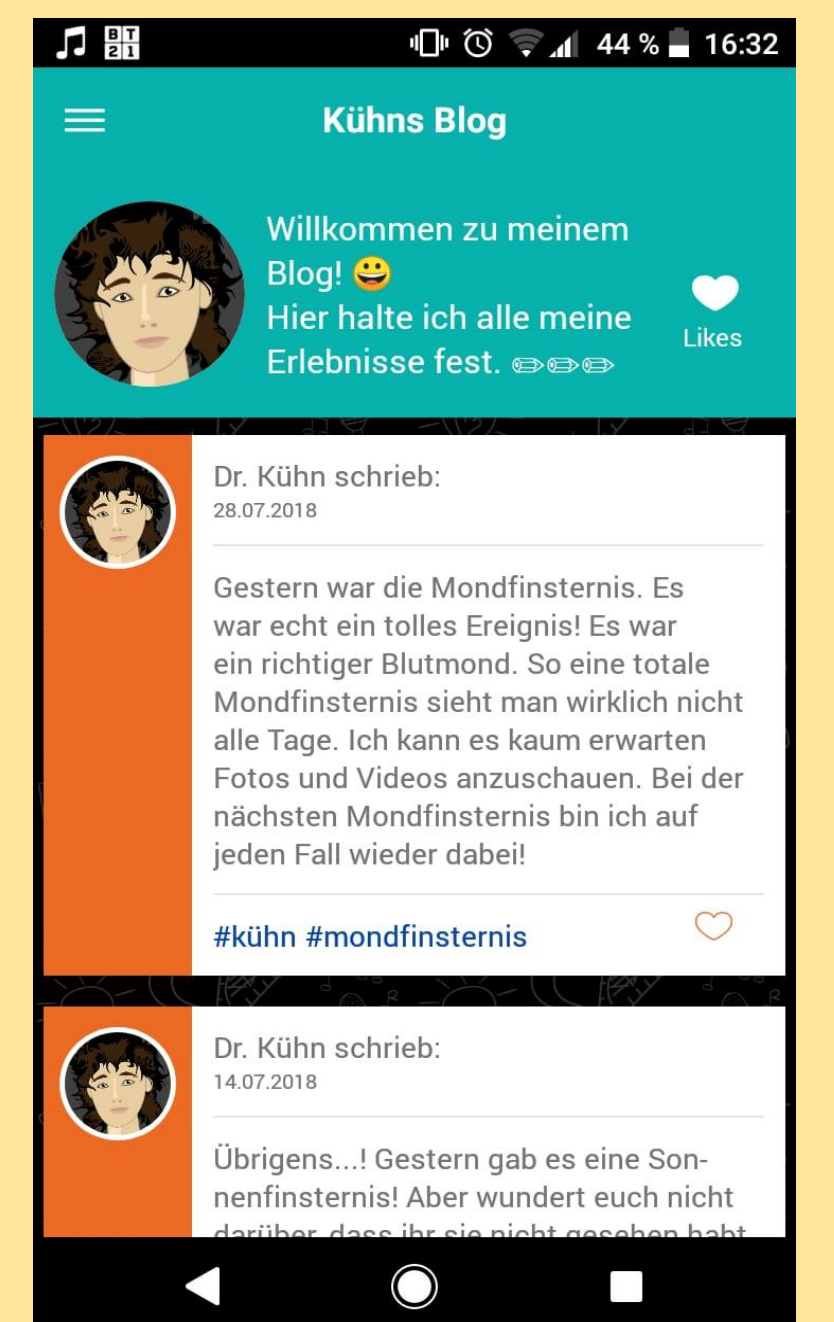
BT 21

44 % 16:32

Kühns Blog

Willkommen zu meinem Blog! 😀
Hier halte ich alle meine Erlebnisse fest. ✏✏✏

Likes

Dr. Kühn schrieb:
28.07.2018

Gestern war die Mondfinsternis. Es war echt ein tolles Ereignis! Es war ein richtiger Blutmond. So eine totale Mondfinsternis sieht man wirklich nicht alle Tage. Ich kann es kaum erwarten Fotos und Videos anzuschauen. Bei der nächsten Mondfinsternis bin ich auf jeden Fall wieder dabei!

#kühn #mondfinsternis

Dr. Kühn schrieb:
14.07.2018

Übrigens...! Gestern gab es eine Sonnenfinsternis! Aber wundert euch nicht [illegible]